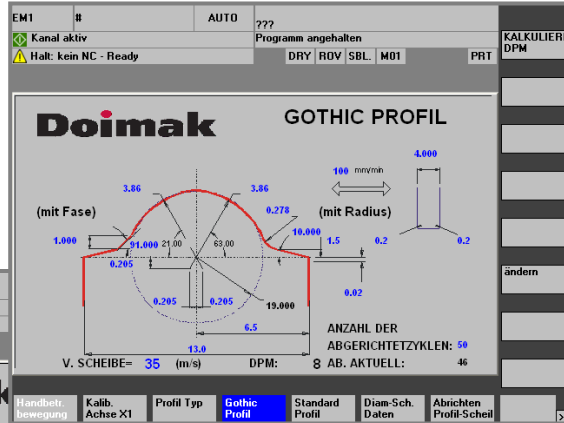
EM1 | # | AUTO | ???

Kanal aktiv

Programm angehalten

Halt: kein NC - Ready

DRY ROV SBL. M01 PRT

KALKULIER DPM

Doimak

GOTHIC PROFIL

100 mm/min

4.000

3.86

3.86

0.278

(mit Fase)

(mit Radius)

10.000

1.000

91.000

21.00

63.00

1.5

0.2

0.2

0.205

0.205

0.205

19.000

0.02

6.5

13.0

ANZAHL DER ABGERICHTETZYKLEN: 50

V. SCHEIBE= 35 (m/s)

DPM: 8

AB. AKTUELL: 46

ändern

Handbetr. bewegung

Kalib. Achse X1

Profil Typ

Gothic Profil

Standard Profil

Diam-Sch. Daten

Abrichten Profil-Scheil

>